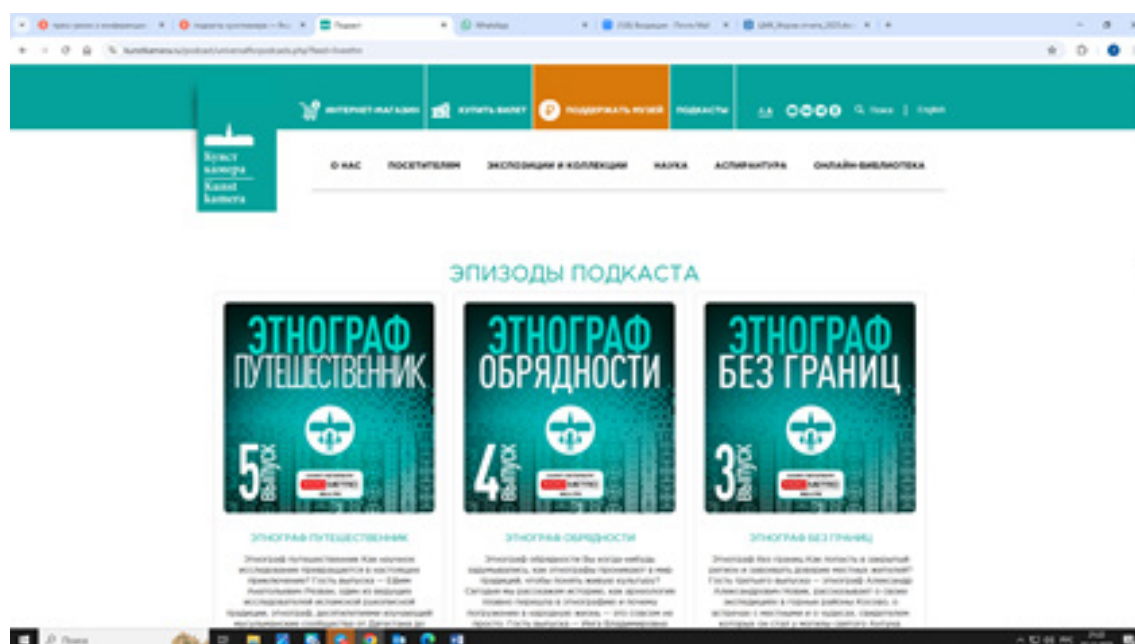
ИНТЕРНЕТ-МАГАЗИН КУПИТЬ БИЛЕТ ПОДДЕРЖАТЬ МУЗЕЙ ПОДКАСТЫ

Кунст камера Kunst kamera

О НАС ПОСЕТИТЕЛЯМ ЭКСПОЗИЦИИ И КОЛЛЕКЦИИ НАУКА АСПИРАНТУРА ОНЛАЙН-БИБЛИОТЕКА

ЭПИЗОДЫ ПОДКАСТА

ЭТНОГРАФ ПУТЕШЕСТВЕННИК

5 выпуск

ЭТНОГРАФ ОБРЯДНОСТИ

4 выпуск

ЭТНОГРАФ БЕЗ ГРАНИЦ

3 выпуск

ЭТНОГРАФ ПУТЕШЕСТВЕННИК

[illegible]

ЭТНОГРАФ ОБРЯДНОСТИ

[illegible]

ЭТНОГРАФ БЕЗ ГРАНИЦ

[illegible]